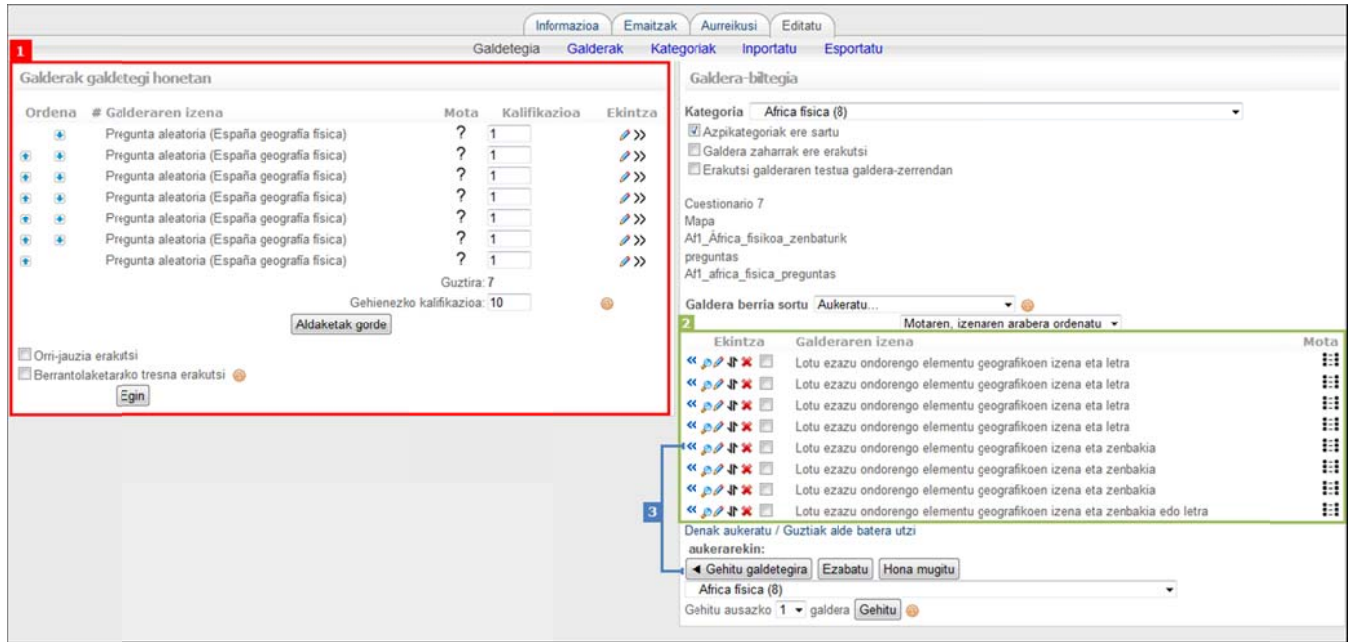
Informazioa | Emaitzak | Aurreikusi | Editatu

Galdetegia | Galderak | Kategoriak | Inportatu | Esportatu

1

Galderak galdetegi honetan

| Ordena | # Galderaren izena | Mota | Kalifikazioa | Ekintza |
|---|---|---|---|---|
| | Pregunta aleatoria (España geografia fisica) | ? | 1 | |
| | Pregunta aleatoria (España geografia fisica) | ? | 1 | |
| | Pregunta aleatoria (España geografia fisica) | ? | 1 | |
| | Pregunta aleatoria (España geografia fisica) | ? | 1 | |
| | Pregunta aleatoria (España geografia fisica) | ? | 1 | |
| | Pregunta aleatoria (España geografia fisica) | ? | 1 | |
| | Pregunta aleatoria (España geografia fisica) | ? | 1 | |

Guztira: 7

Gehienezko kalifikazioa: 10

Aldaketak gorde

Orri-jauzia erakutsi

Berrantolaketarako tresna erakutsi

Egin

Galdera-biltegia

Kategoria Africa fisica (8)

Azpikategoriak ere sartu

Galdera zaharrak ere erakutsi

Erakutsi galderaren testua galdera-zerrendan

Cuestionario 7
Mapa
Af1_Africa_fisikoa_zenbaturik
preguntas
Af1_africa_fisica_preguntas

Galdera berria sortu Aukeratu...

2

Motaren, izenaren arabera ordenatu

| Ekintza | Galderaren izena | Mota |
|---|---|---|
| | Lotu ezazu ondorengo elementu geografikoen izena eta letra | |
| | Lotu ezazu ondorengo elementu geografikoen izena eta letra | |
| | Lotu ezazu ondorengo elementu geografikoen izena eta letra | |
| | Lotu ezazu ondorengo elementu geografikoen izena eta letra | |
| | Lotu ezazu ondorengo elementu geografikoen izena eta zenbakia | |
| | Lotu ezazu ondorengo elementu geografikoen izena eta zenbakia | |
| | Lotu ezazu ondorengo elementu geografikoen izena eta zenbakia | |
| | Lotu ezazu ondorengo elementu geografikoen izena eta zenbakia edo letra | |

3

Denak aukeratu / Guztiak alde batera utzi

aukerarekin:

◄ Gehitu galdetegira | Ezabatu | Hona mugitu

Africa fisica (8)

Gehitu ausazko 1 galdera Gehitu